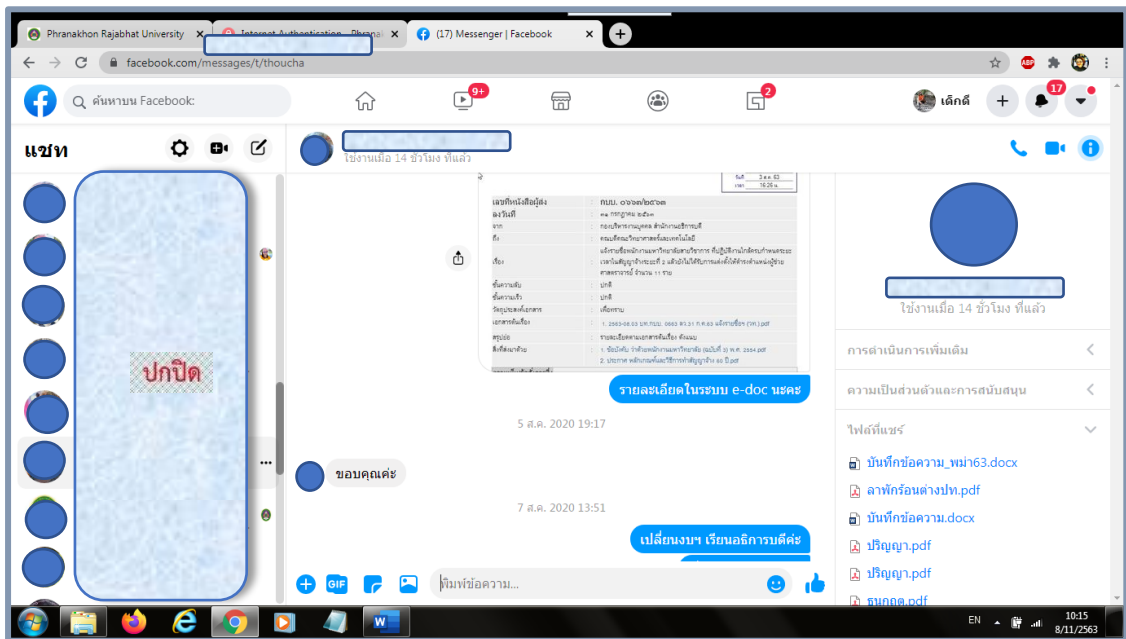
Phranakhon Rajabhat University
Internet Authentication - Phranak
(17) Messenger | Facebook

facebook.com/messages/t/thoucha

ค้นหาบน Facebook:
9+
2
17
เด็กดี

แชท

ใช้งานเมื่อ 14 ชั่วโมง ที่แล้ว

ปกปิด

| เลขที่หนังสือผู้ส่ง | กบบ. ๐๖๖๓/๒๘๐๓ |
|---|---|
| ลงวันที่ | ๓๑ กรกฎาคม ๒๕๖๓ |
| จาก | กองบริหารงานบุคคล สำนักงานอธิการบดี |
| ถึง | คณะวิทยาศาสตร์และเทคโนโลยี |
| เรื่อง | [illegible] |
| ชั้นความลับ | ปกติ |
| ชั้นความเร็ว | ปกติ |
| วัตถุประสงค์เอกสาร | เพื่อทราบ |
| เอกสารต้นเรื่อง | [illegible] |
| สรุปย่อ | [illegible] |
| สิ่งที่ส่งมาด้วย | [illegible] |

รายละเอียดในระบบ e-doc นะคะ

5 ส.ค. 2020 19:17

ขอบคุณค่ะ

7 ส.ค. 2020 13:51

เปลี่ยนงบฯ เรียนอธิการบดีค่ะ

พิมพ์ข้อความ...

ใช้งานเมื่อ 14 ชั่วโมง ที่แล้ว

การดำเนินการเพิ่มเติม
ความเป็นส่วนตัวและการสนับสนุน
ไฟล์ที่แชร์

บันทึกข้อความ_พม่า63.docx
ลาพักร้อนต่างปท.pdf
บันทึกข้อความ.docx
ปริญญา.pdf
ปริญญา.pdf
ธนกฤต.pdf

EN
10:15
8/11/2563